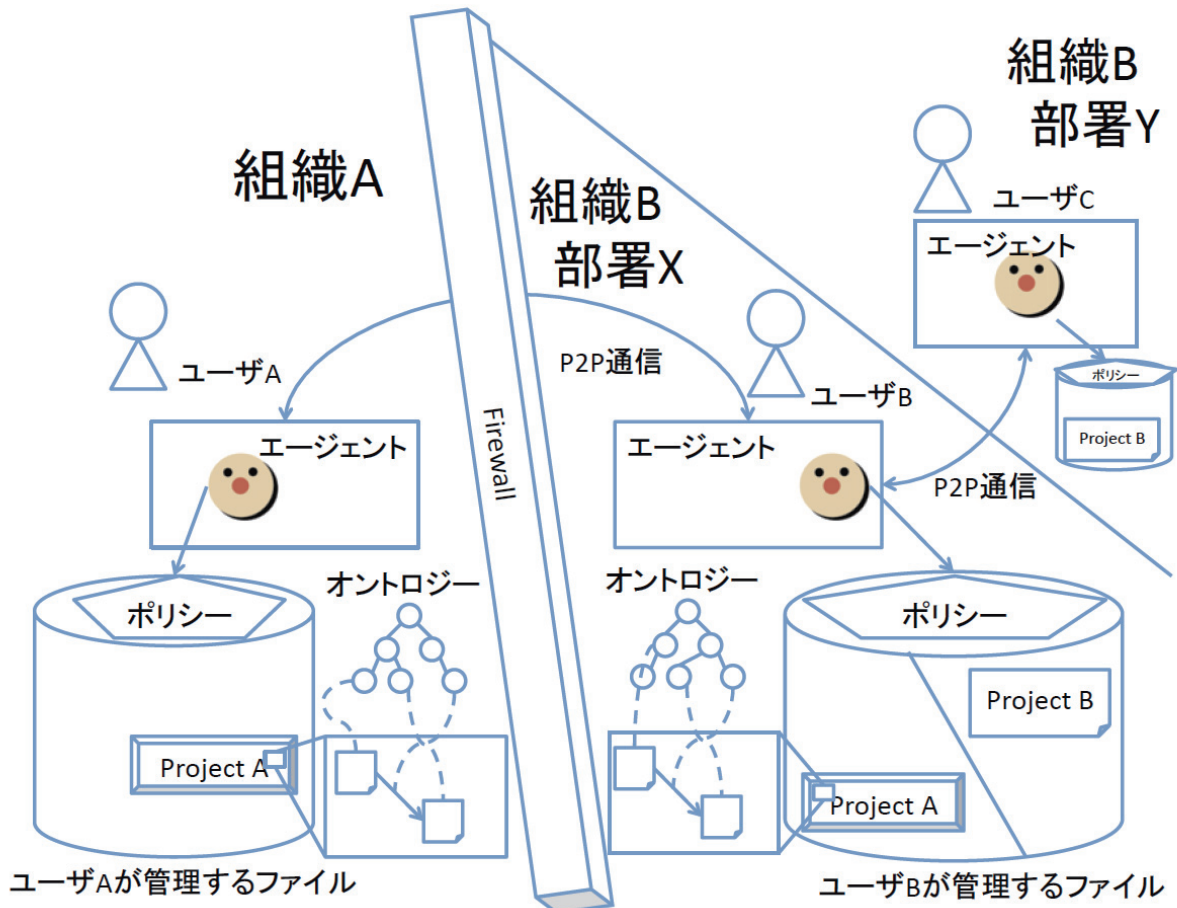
組織B
部署Y

組織A

組織B
部署X

ユーザC

エージェント

ポリシー

Project B

ユーザA

P2P通信

ユーザB

エージェント

Firewall

エージェント

P2P通信

オントロジー

オントロジー

ポリシー

ポリシー

Project B

Project A

Project A

ユーザAが管理するファイル

ユーザBが管理するファイル